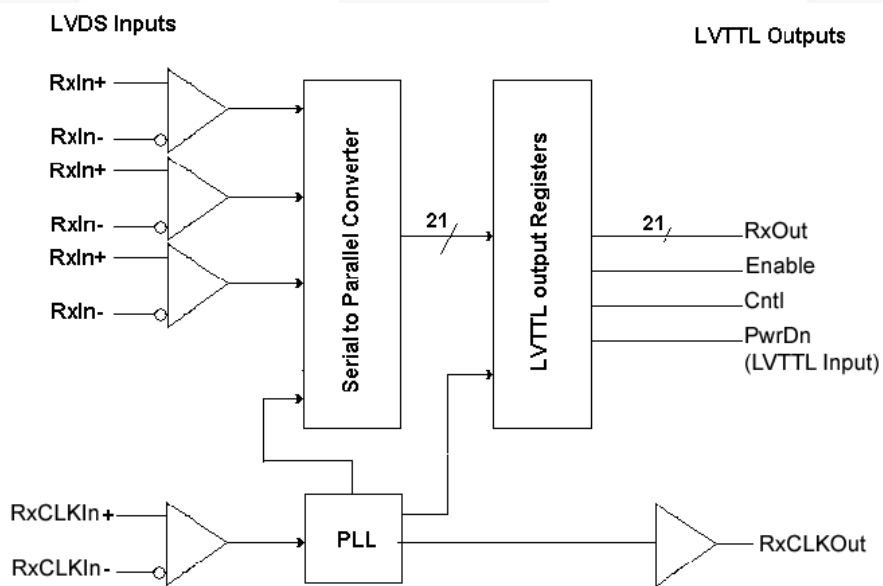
LVDS Inputs

LVTTL Outputs

RxIn+

RxIn-

RxIn+

RxIn-

RxIn+

RxIn-

Serial to Parallel Converter

21

LVTTL output Registers

21

RxOut

Enable

Cntl

PwrDn
(LVTTL Input)

RxCLKIn+

RxCLKIn-

PLL

RxCLKOut